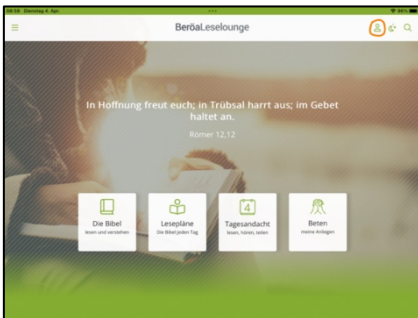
10:58 Dienstag 4. Apr.

96 %

BeröaLeselounge

In Hoffnung freut euch; in Trübsal harrt aus; im Gebet haltet an.

Römer 12,12

Die Bibel
lesen und verstehen

Lesepläne
Die Bibel jeden Tag

4
Tagesandacht
lesen, hören, teilen

Beten
meine Anliegen